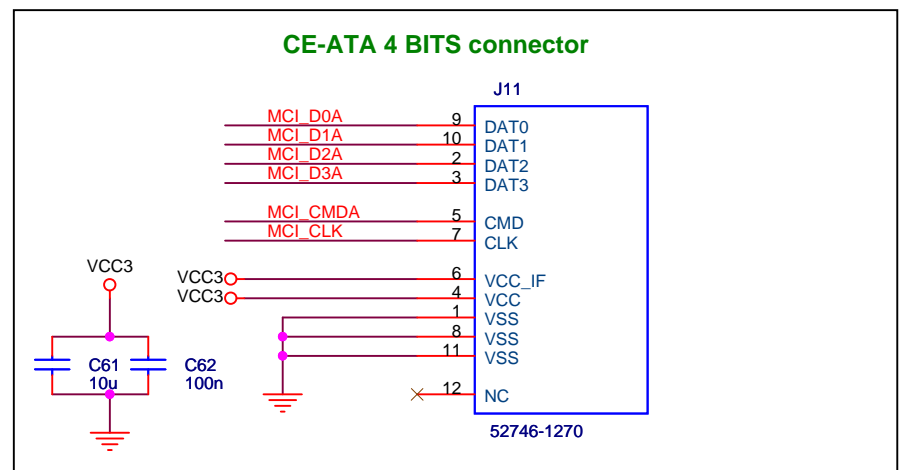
CE-ATA 4 BITS connector

J11

MCI_D0A 9 DAT0
MCI_D1A 10 DAT1
MCI_D2A 2 DAT2
MCI_D3A 3 DAT3

MCI_CMDA 5 CMD
MCI_CLK 7 CLK

VCC3 6 VCC_IF
VCC3 4 VCC
1 VSS
8 VSS
11 VSS

12 NC

VCC3

C61
10u

C62
100n

52746-1270